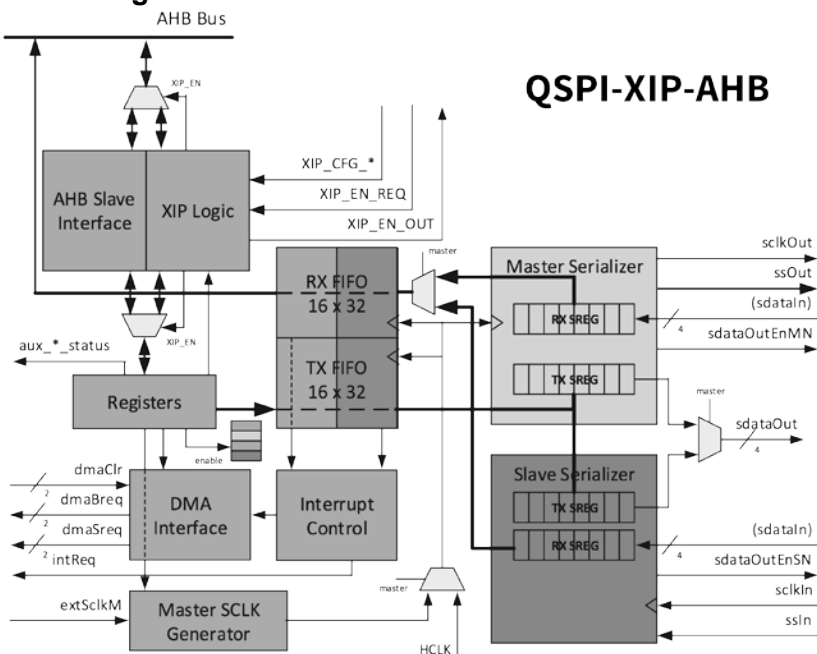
AHB Bus

QSPI-XIP-AHB

XIP_EN

XIP_CFG_*

XIP_EN_REQ

XIP_EN_OUT

AHB Slave Interface

XIP Logic

master

RX FIFO 16 x 32

Master Serializer

sclkOut

ssOut

RX SREG

(sdataIn)

4

sdataOutEnMN

XIP_EN

aux_*_status

TX FIFO 16 x 32

TX SREG

master

Registers

sdataOut

4

enable

dmaClr

2

dmaBreq

2

dmaSreq

2

intReq

DMA Interface

Interrupt Control

Slave Serializer

TX SREG

RX SREG

(sdataIn)

4

sdataOutEnSN

sclkIn

ssIn

master

extSclkM

Master SCLK Generator

HCLK